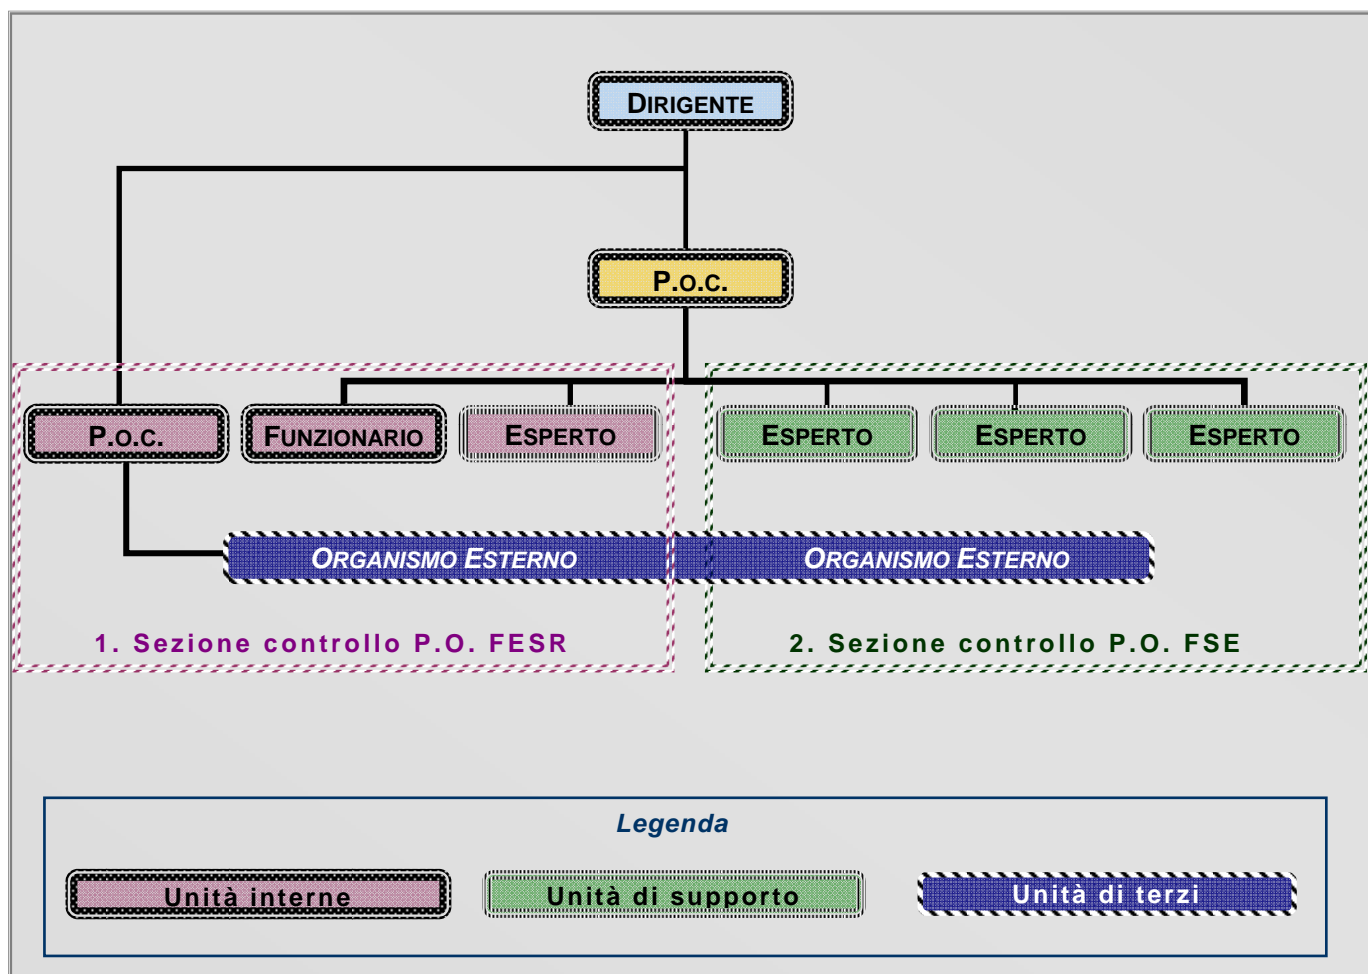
DIRIGENTE

P.O.C.

P.O.C.

FUNZIONARIO

ESPERTO

ESPERTO

ESPERTO

ESPERTO

ORGANISMO ESTERNO

ORGANISMO ESTERNO

1. Sezione controllo P.O. FESR

2. Sezione controllo P.O. FSE

Legenda

Unità interne

Unità di supporto

Unità di terzi